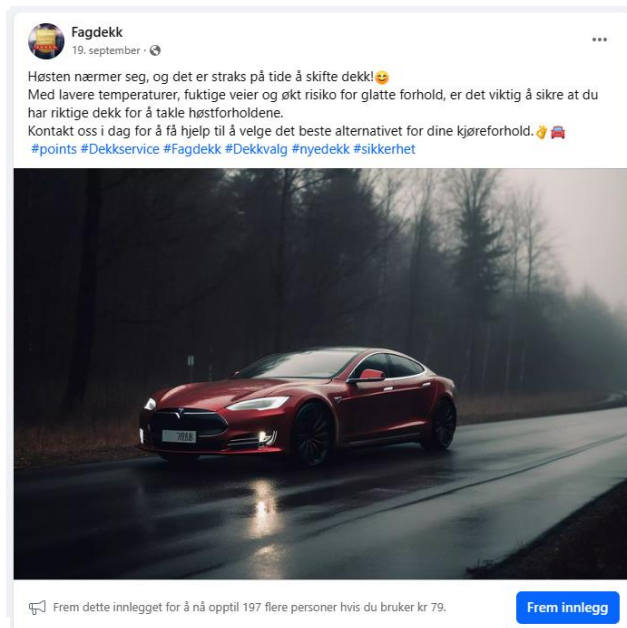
Fagdekk
19. september ·

Høsten nærmer seg, og det er straks på tide å skifte dekk!😊
Med lavere temperaturer, fuktige veier og økt risiko for glatte forhold, er det viktig å sikre at du har riktige dekk for å takle høstforholdene.
Kontakt oss i dag for å få hjelp til å velge det beste alternativet for dine kjøreforhold.👌🚘
#points #Dekkservice #Fagdekk #Dekkvalg #nyedekk #sikkerhet

Frem dette innlegget for å nå opptil 197 flere personer hvis du bruker kr 79.

Frem innlegg